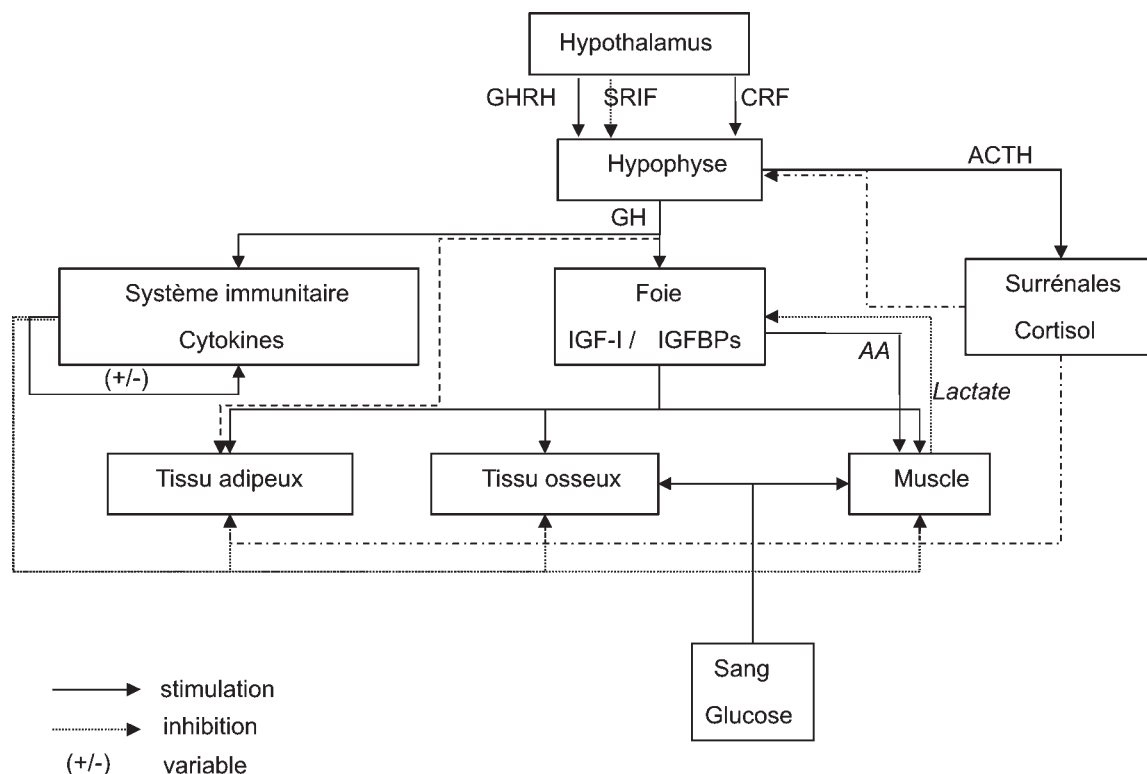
Hypothalamus

GHRH

SRIF

CRF

Hypophyse

ACTH

GH

Système immunitaire

Cytokines

(+/-)

Foie

IGF-I / IGFBPs

AA

Surrénales

Cortisol

Lactate

Tissu adipeux

Tissu osseux

Muscle

Sang

Glucose

stimulation

inhibition

(+/-) variable